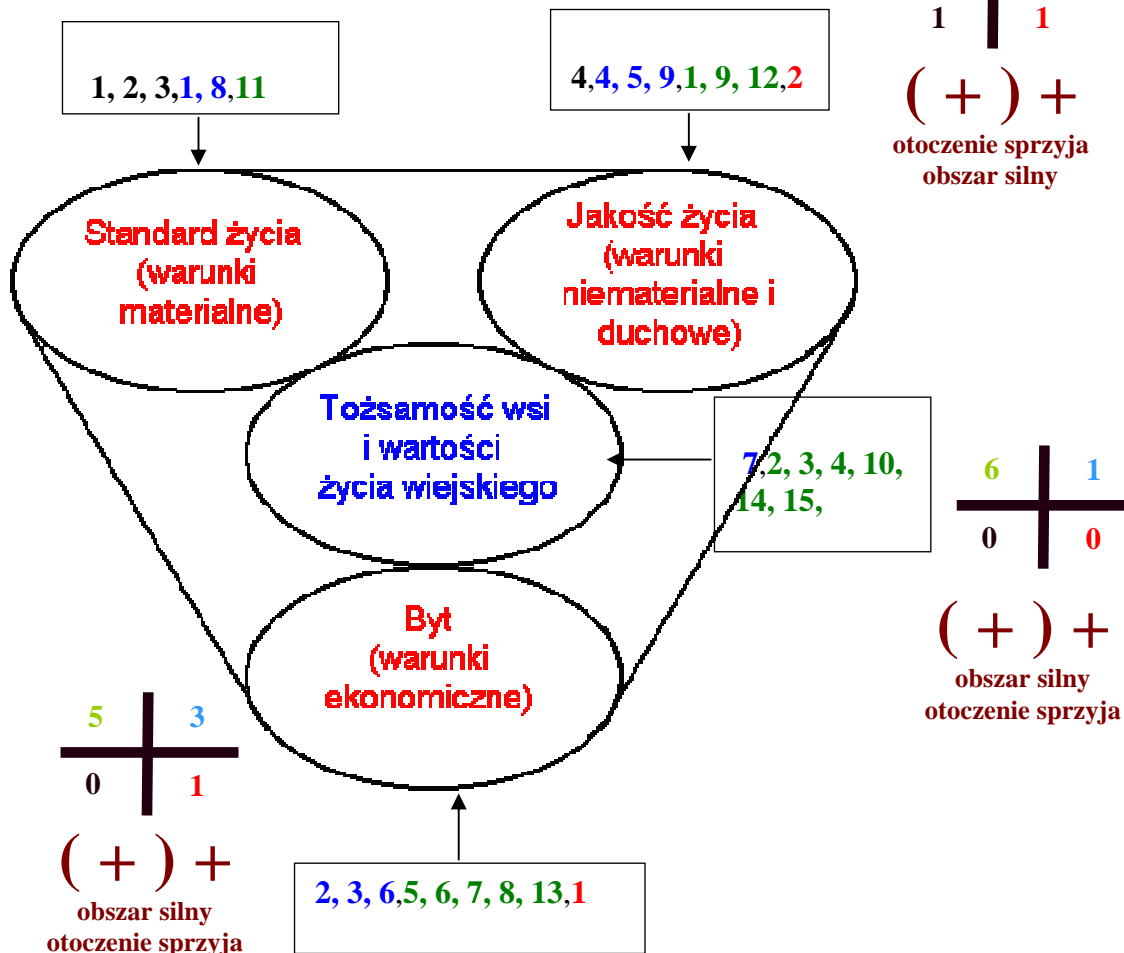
1, 2, 3,1, 8,11

4,4, 5, 9,1, 9, 12,2

1 1

( + ) +

otoczenie sprzyja
obszar silny

Standard życia (warunki materialne)

Jakość życia (warunki niematerialne i duchowe)

Tożsamość wsi i wartości życia wiejskiego

7,2, 3, 4, 10, 14, 15,

6 1
0 0

( + ) +

obszar silny
otoczenie sprzyja

Byt (warunki ekonomiczne)

5 3
0 1

( + ) +

obszar silny
otoczenie sprzyja

2, 3, 6,5, 6, 7, 8, 13,1